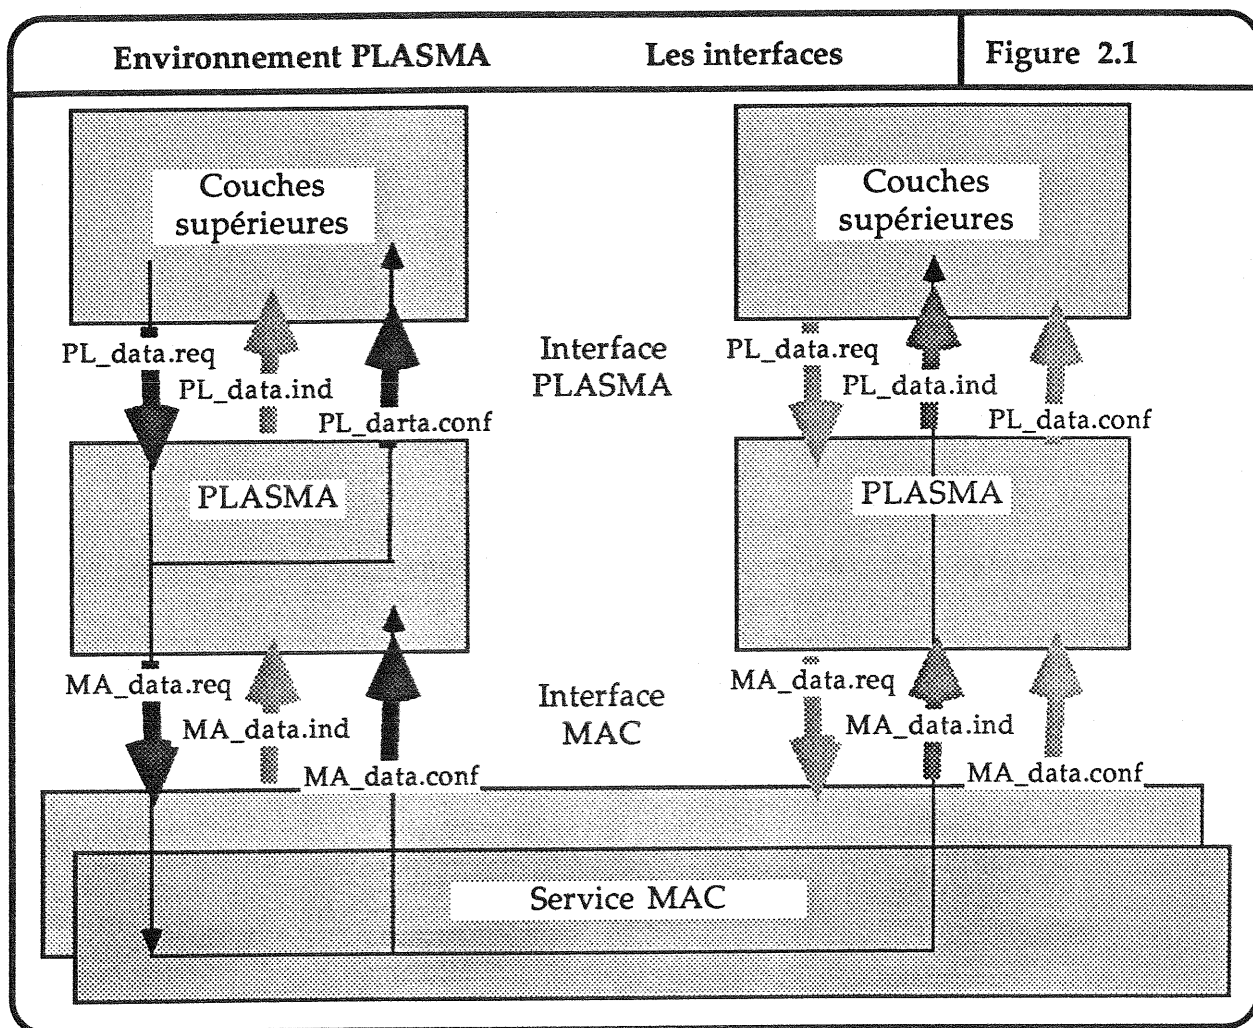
Environnement PLASMA | Les interfaces | Figure 2.1

Couches supérieures

PL_data.req
PL_data.ind
PL_darta.conf

PLASMA

MA_data.req
MA_data.ind
MA_data.conf

Interface PLASMA

Interface MAC

Couches supérieures

PL_data.req
PL_data.ind
PL_data.conf

PLASMA

MA_data.req
MA_data.ind
MA_data.conf

Service MAC